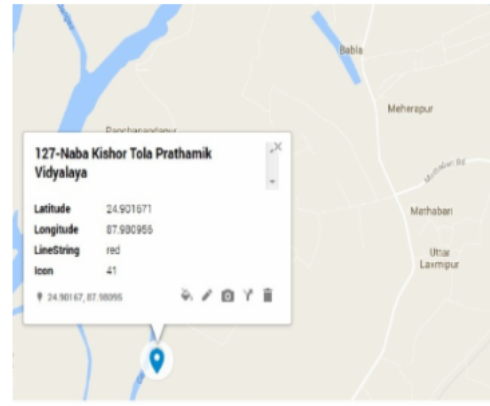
Babla

Meherapur

Panchanandapur

127-Naba Kishor Tola Prathamik Vidyalaya

| | |
|---|---|
| Latitude | 24.901671 |
| Longitude | 87.980955 |
| LineString | red |
| Icon | 41 |

24.90167, 87.98095

Mothabari Rd

Marhaban

Uttar Laxmipur